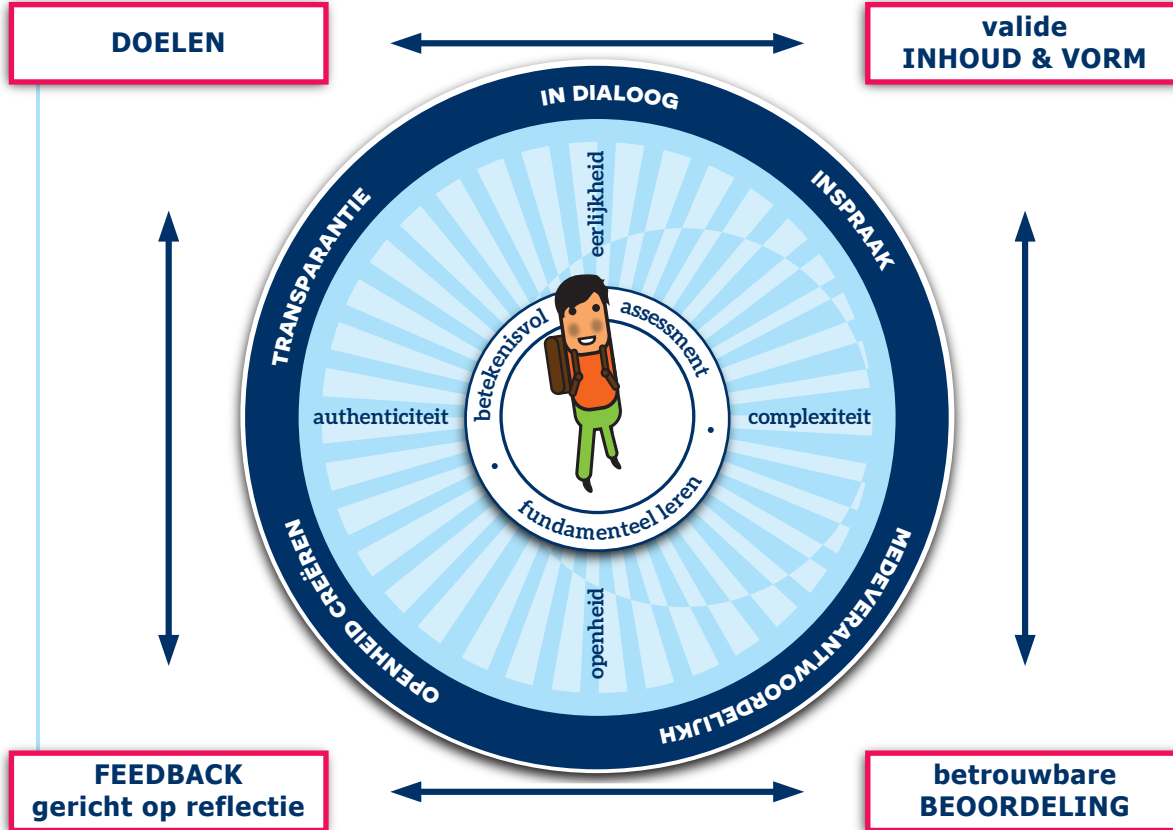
DOELEN

valide
INHOUD & VORM

IN DIALOOG

INSPRAAK

TRANSPARANTIE

eerlijkheid

betekenisvol

assessment

authenticiteit

complexiteit

fundamenteel leren

openheid

OPENHEID CREËREN

MEDEVERANTWOORDELIJK

FEEDBACK
gericht op reflectie

betrouwbare
BEOORDELING